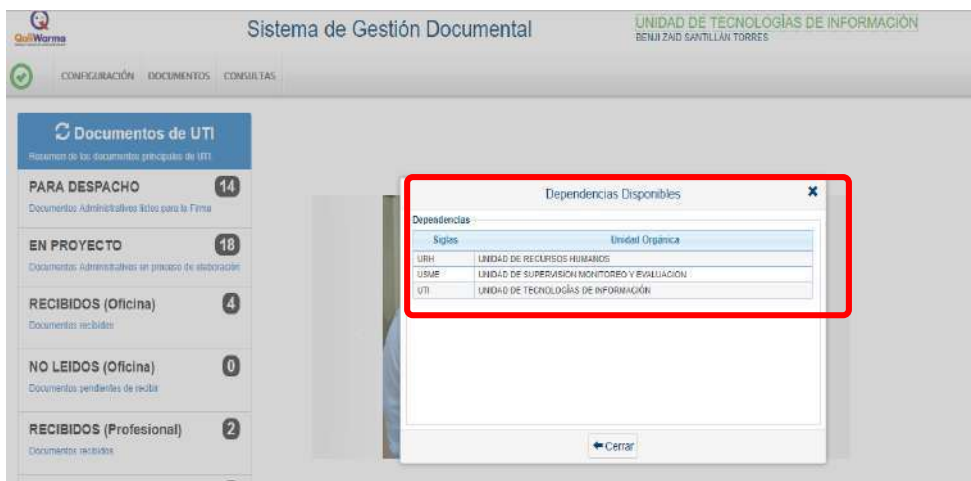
QaliWarma

Sistema de Gestión Documental

UNIDAD DE TECNOLOGÍAS DE INFORMACIÓN
BENJI ZAID SANTILLÁN TORRES

CONFIGURACIÓN DOCUMENTOS CONSULTAS

Documentos de UTI
Resumen de los documentos principales de UTI

PARA DESPACHO 14
Documentos Administrativos listos para la Firma

EN PROYECTO 18
Documentos Administrativos en proceso de elaboración

RECIBIDOS (Oficina) 4
Documentos recibidos

NO LEIDOS (Oficina) 0
Documentos pendientes de recibir

RECIBIDOS (Profesional) 2
Documentos recibidos

Dependencias Disponibles

Dependencias

| Siglas | Unidad Orgánica |
|---|---|
| URH | UNIDAD DE RECURSOS HUMANOS |
| USME | UNIDAD DE SUPERVISIÓN MONITOREO Y EVALUACIÓN |
| UTI | UNIDAD DE TECNOLOGÍAS DE INFORMACIÓN |

Cerrar